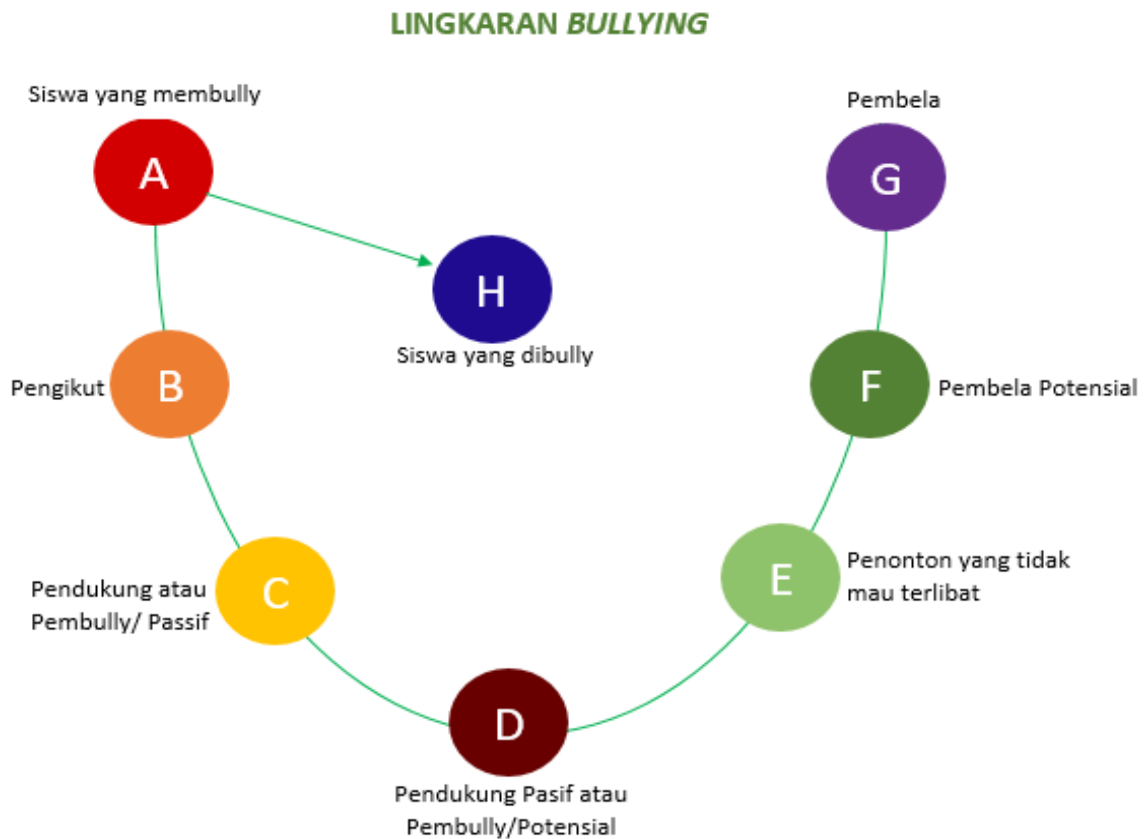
LINGKARAN *BULLYING*

Siswa yang membully
A

Pembela
G

H
Siswa yang dibully

Pengikut
B

F
Pembela Potensial

Pendukung atau Pembully/ Passif
C

E
Penonton yang tidak mau terlibat

D
Pendukung Pasif atau Pembully/Potensial